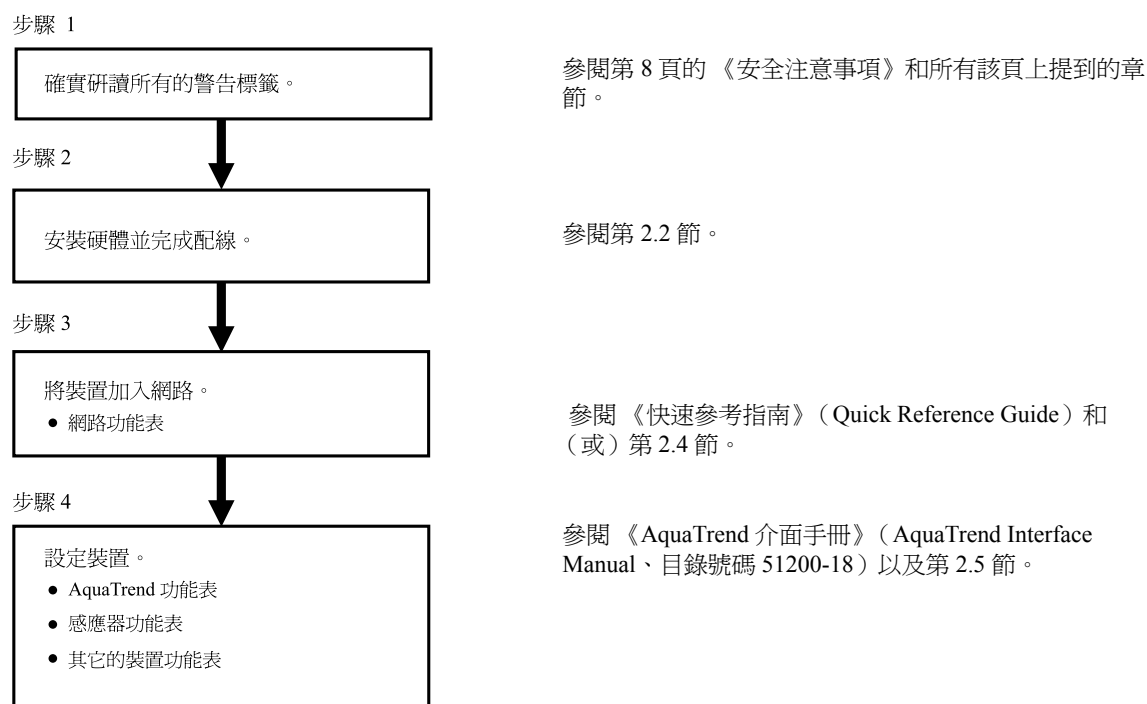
步驟 1

確實研讀所有的警告標籤。

參閱第 8 頁的 《安全注意事項》和所有該頁上提到的章節。

步驟 2

安裝硬體並完成配線。

參閱第 2.2 節。

步驟 3

將裝置加入網路。
● 網路功能表

參閱 《快速參考指南》(Quick Reference Guide)和(或)第 2.4 節。

步驟 4

設定裝置。
● AquaTrend 功能表
● 感應器功能表
● 其它的裝置功能表

參閱 《AquaTrend 介面手冊》(AquaTrend Interface Manual、目錄號碼 51200-18)以及第 2.5 節。